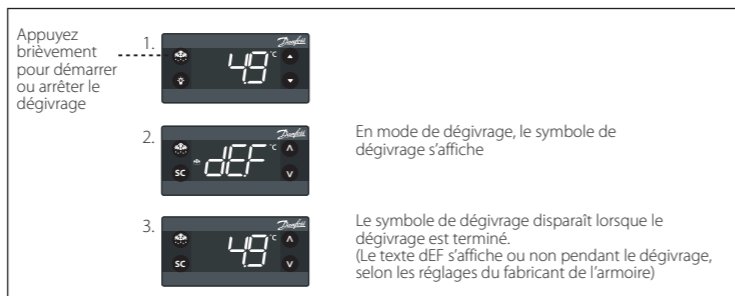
Appuyez brièvement pour démarrer ou arrêter le dégivrage

1.

Danfoss

-9 °C

2.

Danfoss

dEF °C

SC

En mode de dégivrage, le symbole de dégivrage s'affiche

3.

Danfoss

-9 °C

SC

Le symbole de dégivrage disparaît lorsque le dégivrage est terminé.
(Le texte dEF s'affiche ou non pendant le dégivrage, selon les réglages du fabricant de l'armoire)